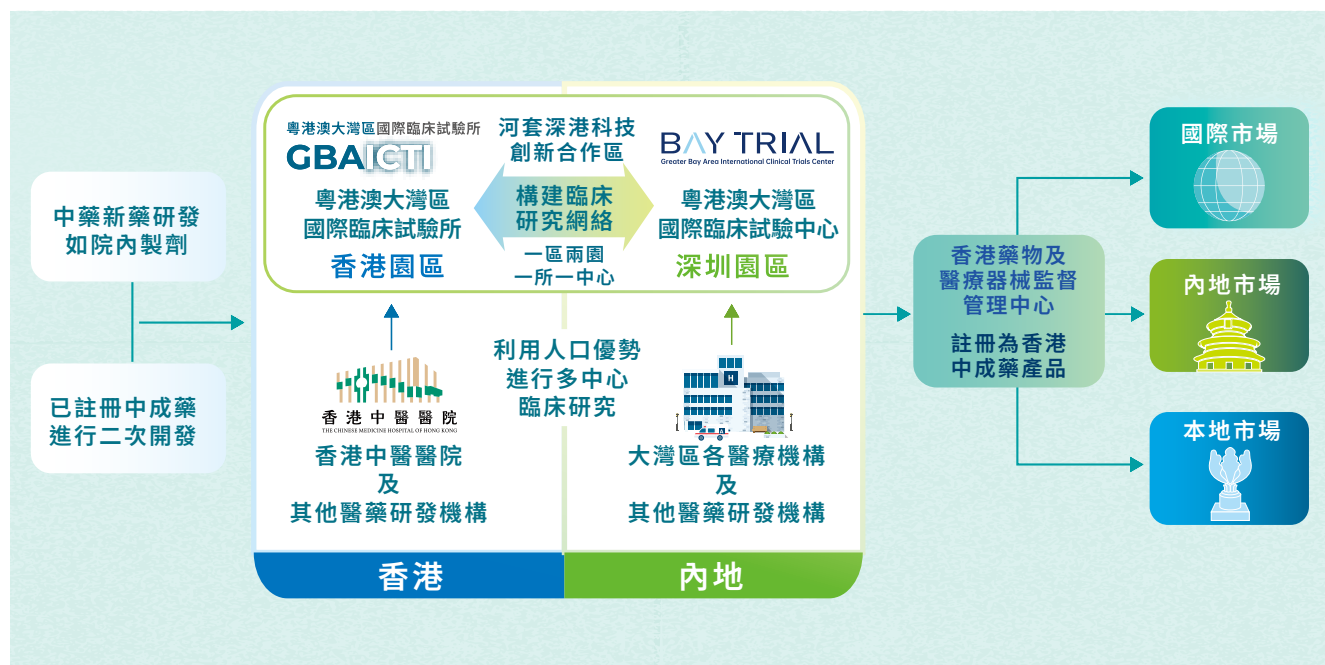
中藥新藥研發
如院內製劑

已註冊中成藥
進行二次開發

粵港澳大灣區國際臨床試驗所
GBAICTI
粵港澳大灣區
國際臨床試驗所
香港園區

河套深港科技
創新合作區

構建臨床
研究網絡

一區兩園
一所一中心

BAY TRIAL
Greater Bay Area International Clinical Trials Center
粵港澳大灣區
國際臨床試驗中心
深圳園區

香港中醫醫院
THE CHINESE MEDICINE HOSPITAL OF HONG KONG
香港中醫醫院
及
其他醫藥研發機構

利用人口優勢
進行多中心
臨床研究

大灣區各醫療機構
及
其他醫藥研發機構

香港

內地

香港藥物及
醫療器械監督
管理中心

註冊為香港
中成藥產品

國際市場

內地市場

本地市場